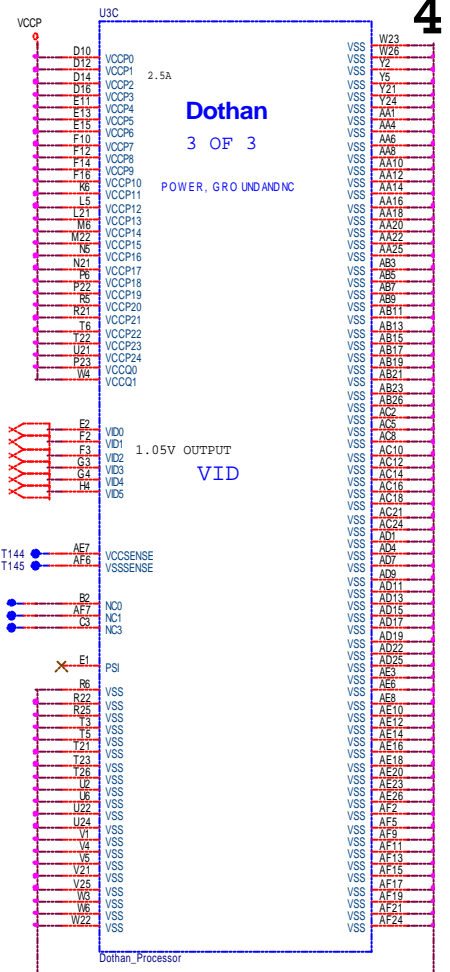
VCCP

U3C

4

D10 VCCP0
D12 VCCP1
D14 VCCP2
D16 VCCP3
E11 VCCP4
E13 VCCP5
E15 VCCP6
F10 VCCP7
F12 VCCP8
F14 VCCP9
F16 VCCP10
K6 VCCP11
L5 VCCP12
L21 VCCP13
M6 VCCP14
M22 VCCP15
N5 VCCP16
N21 VCCP17
P6 VCCP18
P22 VCCP19
R5 VCCP20
R21 VCCP21
T6 VCCP22
T22 VCCP23
U21 VCCP24
P23 VCCQ0
W4 VCCQ1

2.5A

Dothan

3 OF 3

POWER, GRO UNDANDNC

E2 VID0
F2 VID1
F3 VID2
G3 VID3
G4 VID4
H4 VID5

1.05V OUTPUT

VID

T144 AE7 VCCSENSE
T145 AF6 VSSSENSE

B2 NC0
AF7 NC1
C3 NC3

E1 PSI

R6 VSS
R22 VSS
R25 VSS
T3 VSS
T5 VSS
T21 VSS
T23 VSS
T26 VSS
U2 VSS
U6 VSS
U22 VSS
U24 VSS
V1 VSS
V4 VSS
V5 VSS
V21 VSS
V25 VSS
W3 VSS
W6 VSS
W22 VSS

VSS W23
VSS W26
VSS Y2
VSS Y5
VSS Y21
VSS Y24
VSS AA1
VSS AA4
VSS AA6
VSS AA8
VSS AA10
VSS AA12
VSS AA14
VSS AA16
VSS AA18
VSS AA20
VSS AA22
VSS AA25
VSS AB3
VSS AB5
VSS AB7
VSS AB9
VSS AB11
VSS AB13
VSS AB15
VSS AB17
VSS AB19
VSS AB21
VSS AB23
VSS AB26
VSS AC2
VSS AC5
VSS AC8
VSS AC10
VSS AC12
VSS AC14
VSS AC16
VSS AC18
VSS AC21
VSS AC24
VSS AD1
VSS AD4
VSS AD7
VSS AD9
VSS AD11
VSS AD13
VSS AD15
VSS AD17
VSS AD19
VSS AD22
VSS AD25
VSS AE3
VSS AE6
VSS AE8
VSS AE10
VSS AE12
VSS AE14
VSS AE16
VSS AE18
VSS AE20
VSS AE23
VSS AE26
VSS AF2
VSS AF5
VSS AF9
VSS AF11
VSS AF13
VSS AF15
VSS AF17
VSS AF19
VSS AF21
VSS AF24

Dothan_Processor